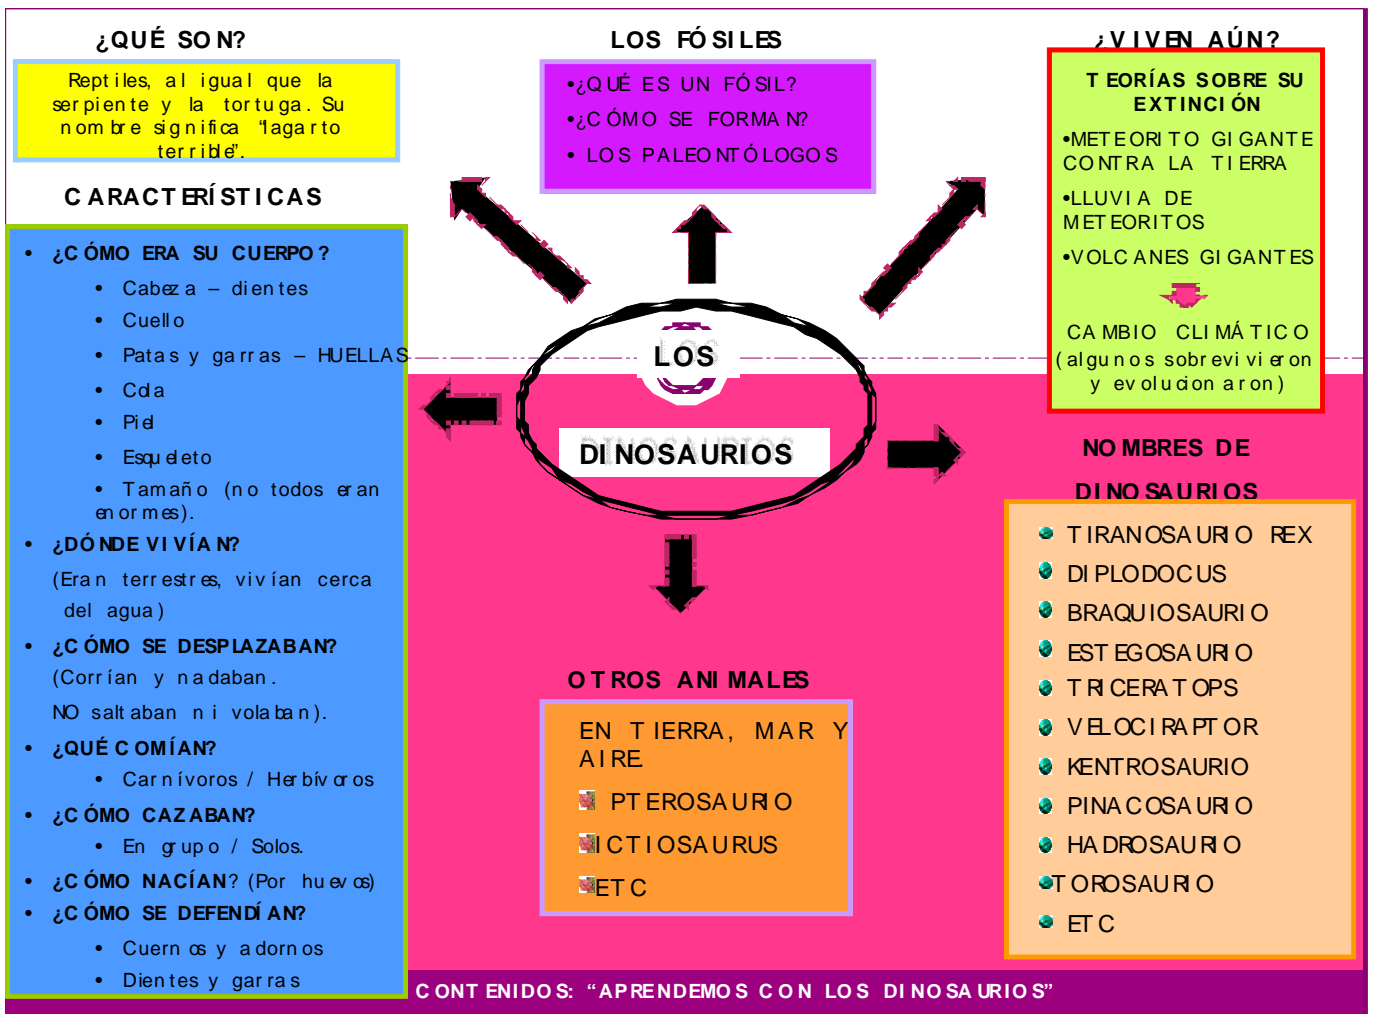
¿QUÉ SON?

Reptiles, al igual que la serpiente y la tortuga. Su nombre significa "lagarto terrible".

CARACTERÍSTICAS

- ¿CÓMO ERA SU CUERPO?
  - Cabeza – dientes
  - Cuello
  - Patas y garras – HUELLAS
  - Cola
  - Piel
  - Esqueleto
  - Tamaño (no todos eran enormes).
- ¿DÓNDE VIVÍAN?
  (Eran terrestres, vivían cerca del agua)
- ¿CÓMO SE DESPLAZABAN?
  (Corrían y nadaban.
  NO saltaban ni volaban).
- ¿QUÉ COMÍAN?
  - Carnívoros / Herbívoros
- ¿CÓMO CAZABAN?
  - En grupo / Solos.
- ¿CÓMO NACÍAN? (Por huevos)
- ¿CÓMO SE DEFENDÍAN?
  - Cuernos y adornos
  - Dientes y garras

LOS FÓSILES

•¿QUÉ ES UN FÓSIL?
•¿CÓMO SE FORMAN?
• LOS PALEONTÓLOGOS

¿VIVEN AÚN?

TEORÍAS SOBRE SU EXTINCIÓN
•METEORITO GIGANTE CONTRA LA TIERRA
•LLUVIA DE METEORITOS
•VOLCANES GIGANTES
CAMBIO CLIMÁTICO (algunos sobrevivieron y evolucionaron)

LOS DINOSAURIOS

NOMBRES DE DINOSAURIOS

- TIRANOSAURIO REX
- DIPLODOCUS
- BRAQUIOSAURIO
- ESTEGOSAURIO
- TRICERATOPS
- VELOCIRAPTOR
- KENTROSAURIO
- PINACOSAURIO
- HADROSAURIO
- TOROSAURIO
- ETC

OTROS ANIMALES

EN TIERRA, MAR Y AIRE
PTEROSAURIO
ICTIOSAURUS
ETC

CONTENIDOS: "APRENDEMOS CON LOS DINOSAURIOS"